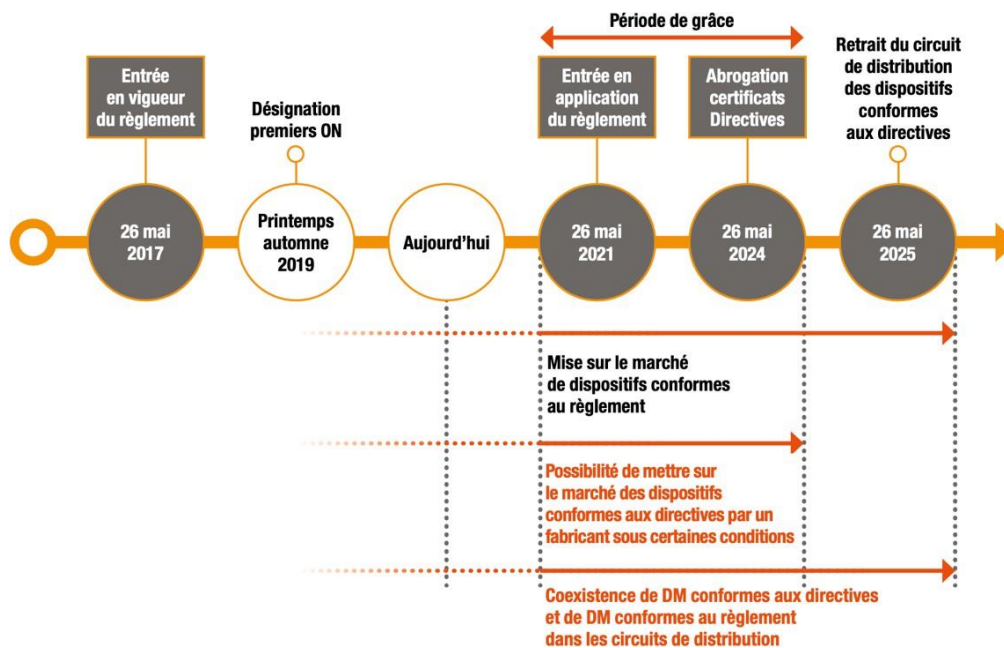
Période de grâce

Entrée en vigueur du règlement

Désignation premiers ON

Entrée en application du règlement

Abrogation certificats Directives

Retrait du circuit de distribution des dispositifs conformes aux directives

26 mai 2017

Printemps automne 2019

Aujourd'hui

26 mai 2021

26 mai 2024

26 mai 2025

Mise sur le marché de dispositifs conformes au règlement

Possibilité de mettre sur le marché des dispositifs conformes aux directives par un fabricant sous certaines conditions

Coexistence de DM conformes aux directives et de DM conformes au règlement dans les circuits de distribution